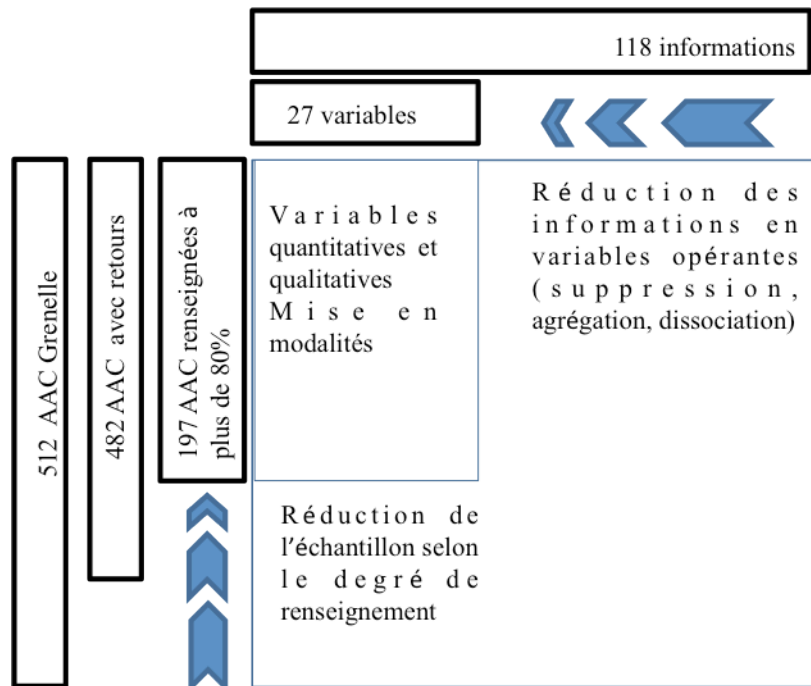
118 informations

27 variables

Réduction des informations en variables opérantes (suppression, agrégation, dissociation)

512 AAC Grenelle

482 AAC avec retours

197 AAC renseignées à plus de 80%

Variables quantitatives et qualitatives Mise en modalités

Réduction de l'échantillon selon le degré de renseignement